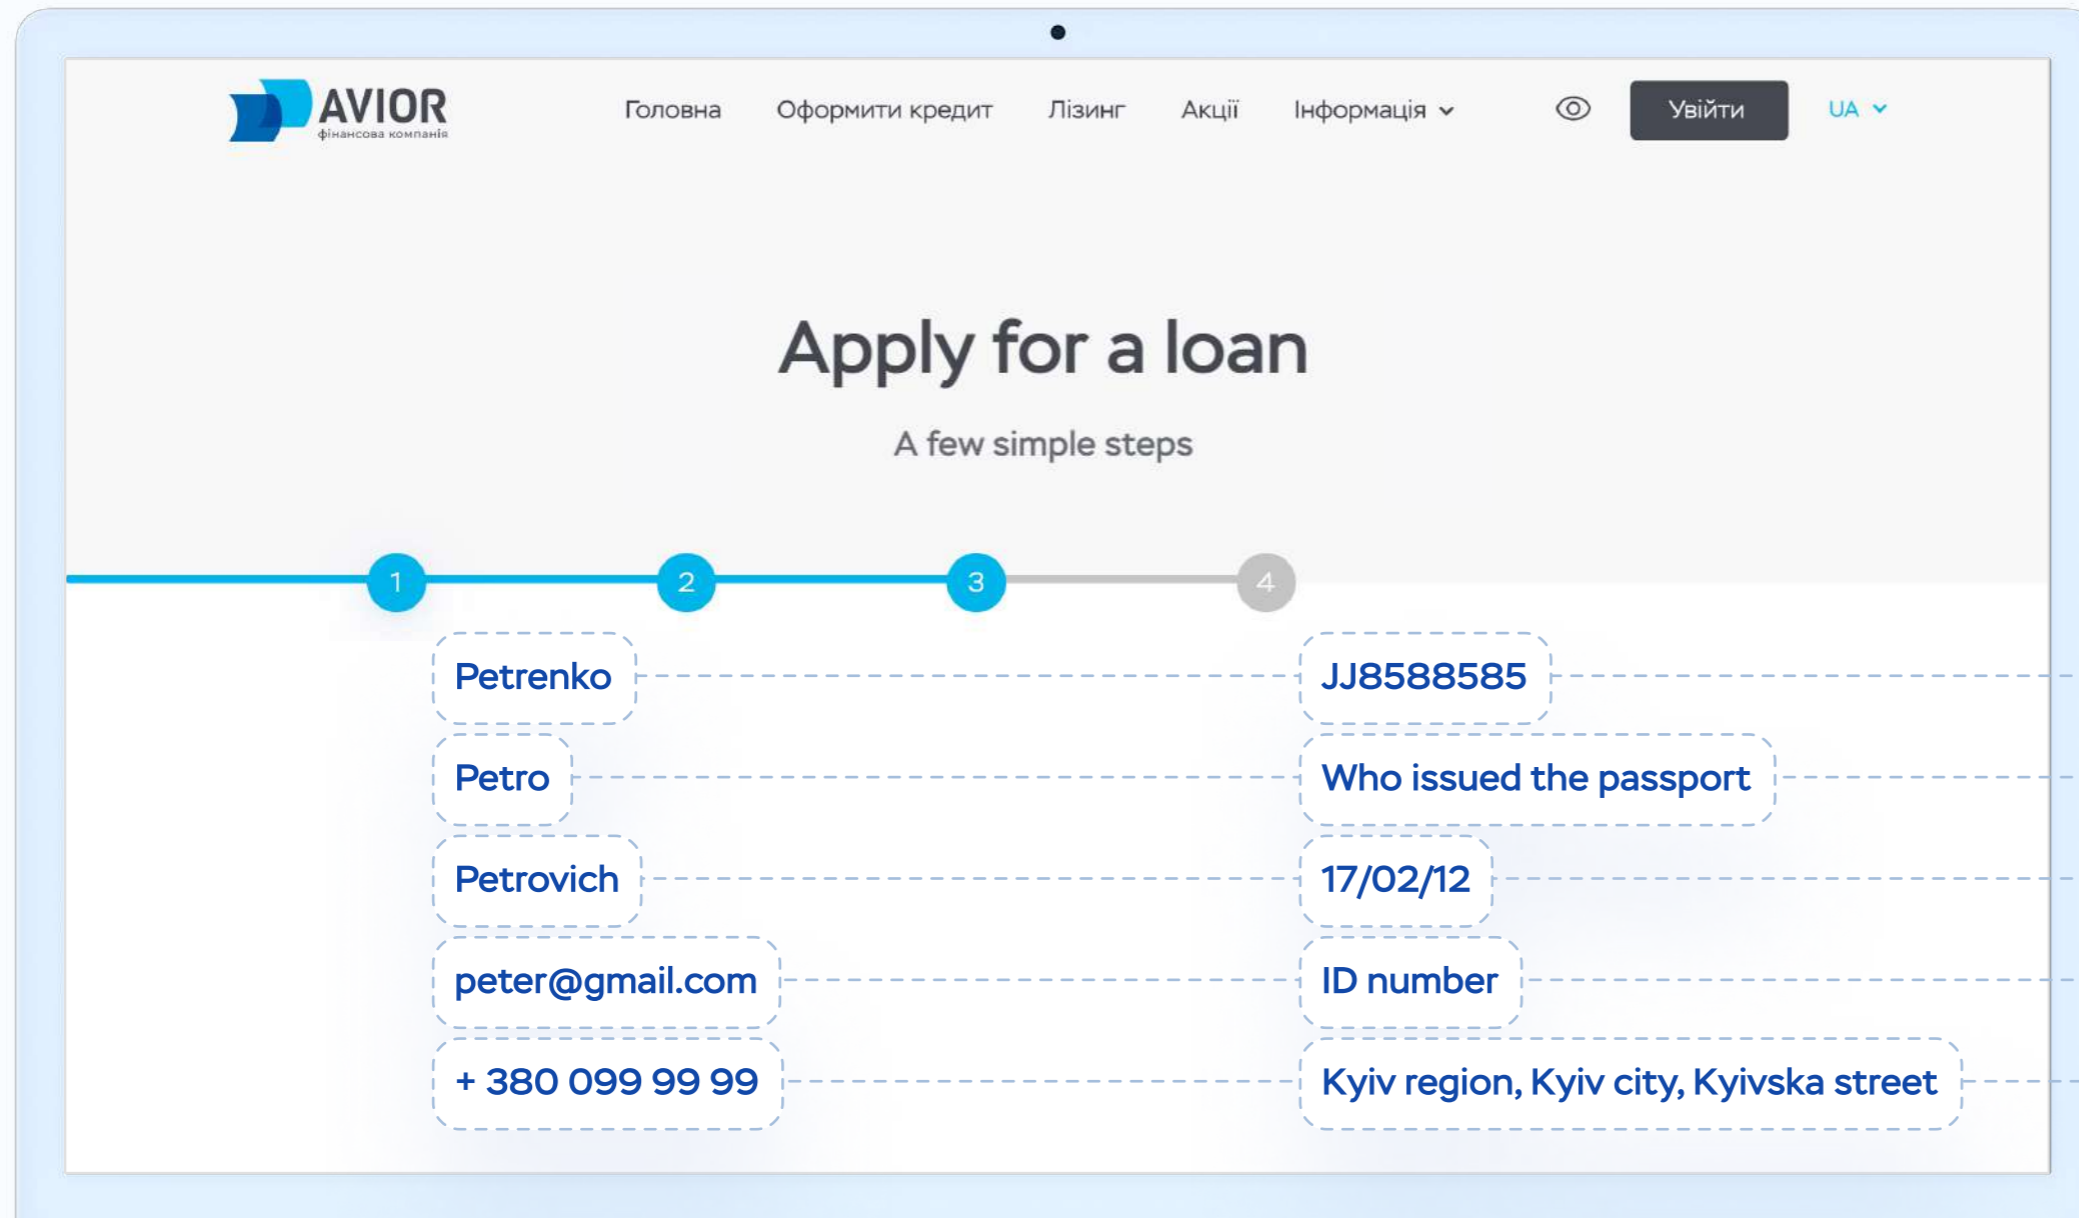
AVIOR
фінансова компанія

Головна Оформити кредит Лізинг Акції Інформація

Увійти

UA

Apply for a loan

A few simple steps

1 2 3 4

Petrenko

JJ8588585

Petro

Who issued the passport

Petrovich

17/02/12

peter@gmail.com

ID number

+ 380 099 99 99

Kyiv region, Kyiv city, Kyivska street